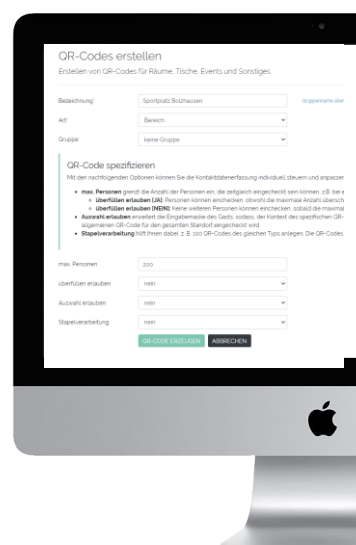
QR-Codes erstellen

Erstellen von QR-Codes für Räume, Tische, Events und Sonstiges

Bezeichnung* Sportplatz Bolzhausen Gruppenname über

Art* Bereich

Gruppe keine Gruppe

QR-Code spezifizieren

Mit den nachfolgenden Optionen können Sie die Kontaktdatenerfassung individuell steuern und anpasser

max. Personen grenzt die Anzahl der Personen ein, die zeitgleich eingecheckt sein können, z.B. bei e

überfüllen erlauben (JA): Personen können einchecken, obwohl die maximale Anzahl übersch

überfüllen erlauben (NEIN): Keine weiteren Personen können einchecken, sobald die maximal

Auswahl erlauben erweitert die Eingabemaske des Gasts, sodass, der Kontext des spezifischen QR-allgemeinen QR-Code für den gesamten Standort eingecheckt wird.

Stapelverarbeitung hilft Ihnen dabei, z. B. 100 QR-Codes des gleichen Typs anlegen. Die QR-Codes

max. Personen 200

überfüllen erlauben nein

Auswahl erlauben nein

Stapelverarbeitung nein

QR-CODE ERZEUGEN ABBRECHEN